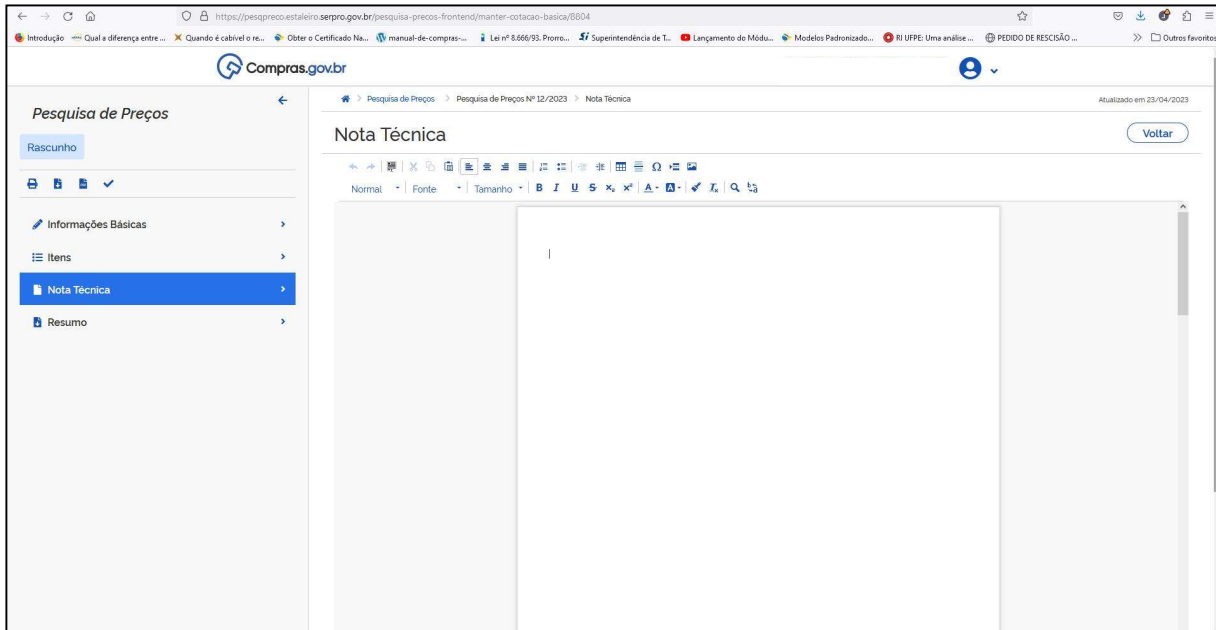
https://pesqpreco.estaleiro.serpro.gov.br/pesquisa-precos-frontend/manter-cotacao-basica/8804

Introdução Qual a diferença entre ... Quando é cabível o re... Obter o Certificado Na... manual-de-compras-... Lei nº 8.666/93. Prorro... Superintendência de T... Lançamento do Módu... Modelos Padronizado... RI UFPE: Uma análise ... PEDIDO DE RESCISÃO ... Outros favoritos

Compras.gov.br

Pesquisa de Preços

Rascunho

Informações Básicas

Itens

Nota Técnica

Resumo

Pesquisa de Preços > Pesquisa de Preços Nº 12/2023 > Nota Técnica

Atualizado em 23/04/2023

Nota Técnica

Voltar

Normal Fonte Tamanho B I U S $x_2$ $x^2$ A